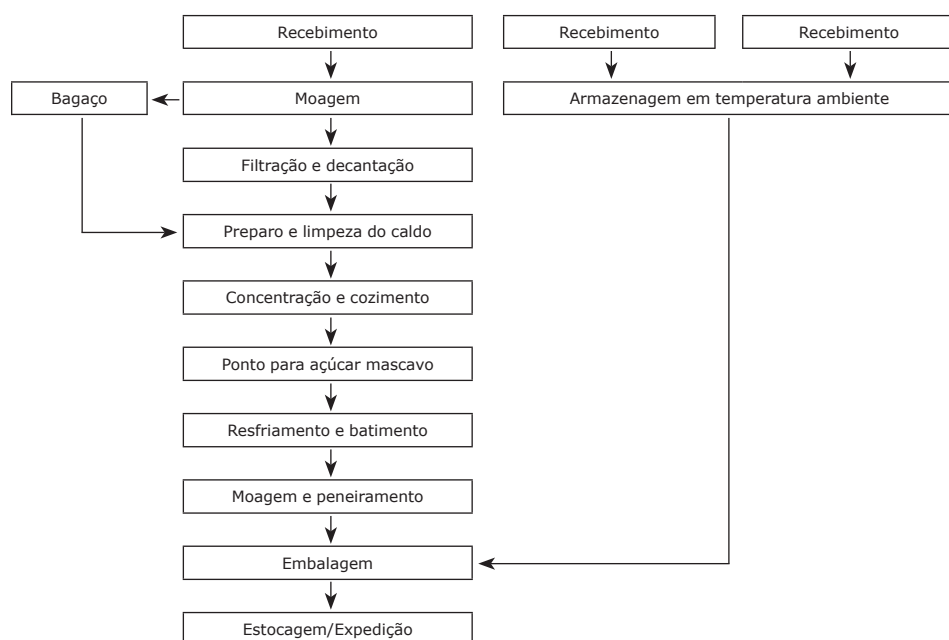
Recebimento

Recebimento

Recebimento

Bagaço

Moagem

Armazenagem em temperatura ambiente

Filtração e decantação

Preparo e limpeza do caldo

Concentração e cozimento

Ponto para açúcar mascavo

Resfriamento e batimento

Moagem e peneiramento

Embalagem

Estocagem/Expedição